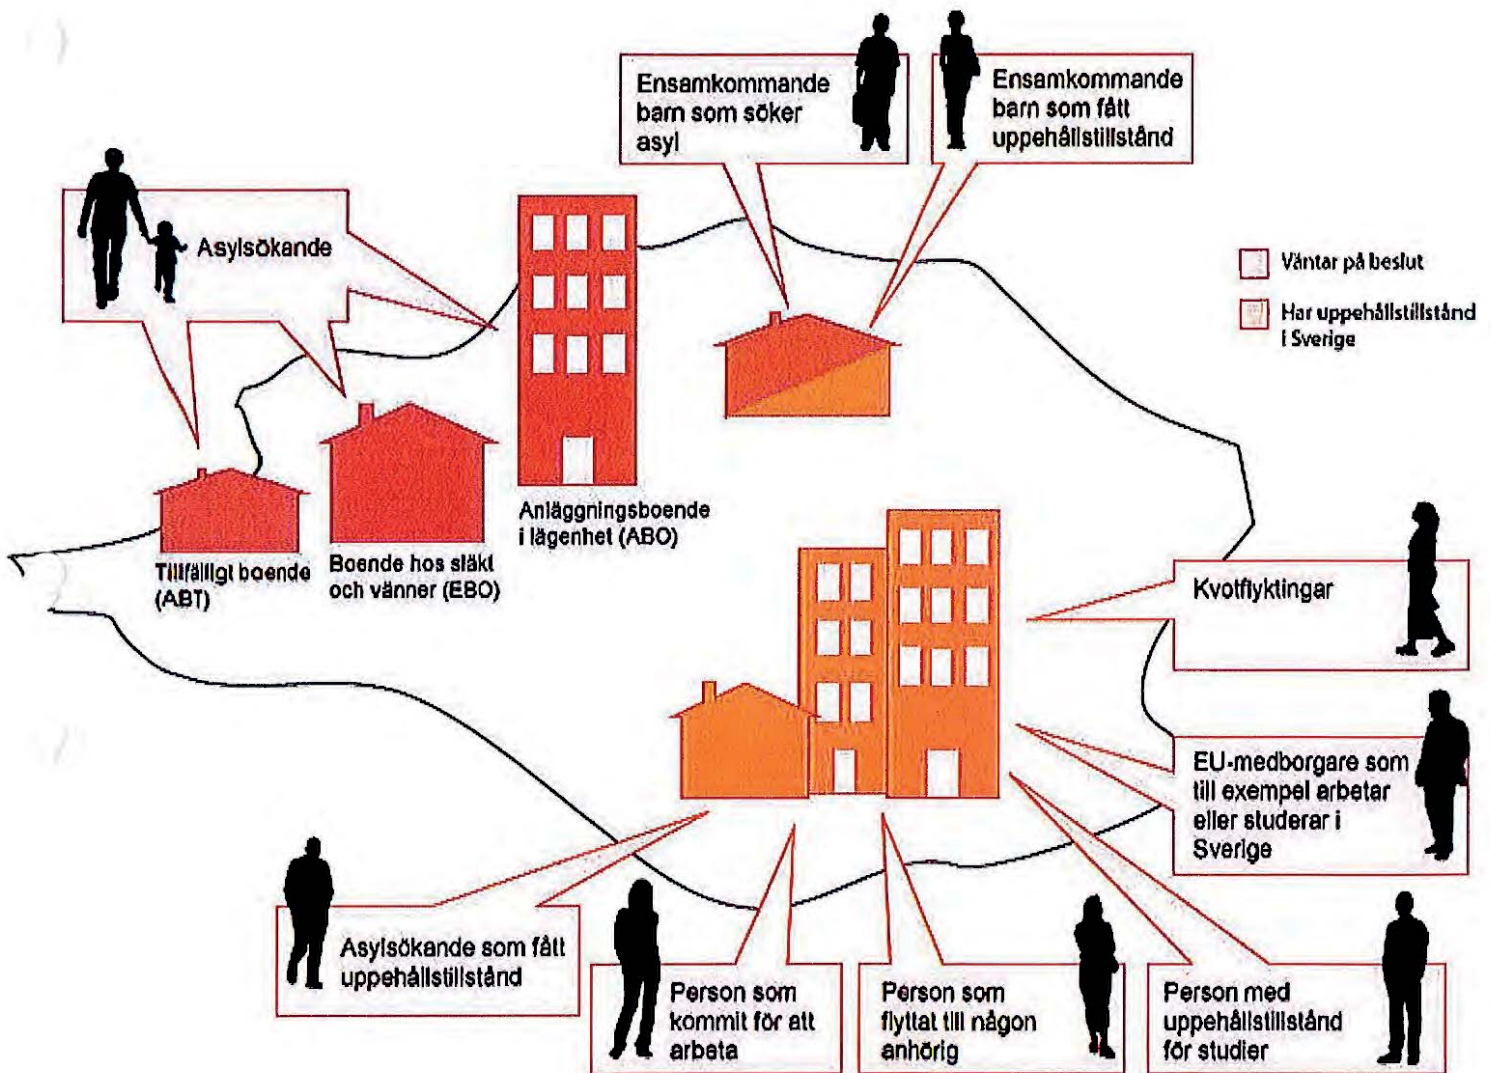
Ensamkommande barn som söker asyl

Ensamkommande barn som fått uppehållstillstånd

Asylsökande

Väntar på beslut

Har uppehållstillstånd i Sverige

Tillfälligt boende (ABT)

Boende hos släkt och vänner (EBO)

Anläggningsboende i lägenhet (ABO)

Kvotflyktingar

EU-medborgare som till exempel arbetar eller studerar i Sverige

Asylsökande som fått uppehållstillstånd

Person som kommit för att arbeta

Person som flyttat till någon anhörig

Person med uppehållstillstånd för studier